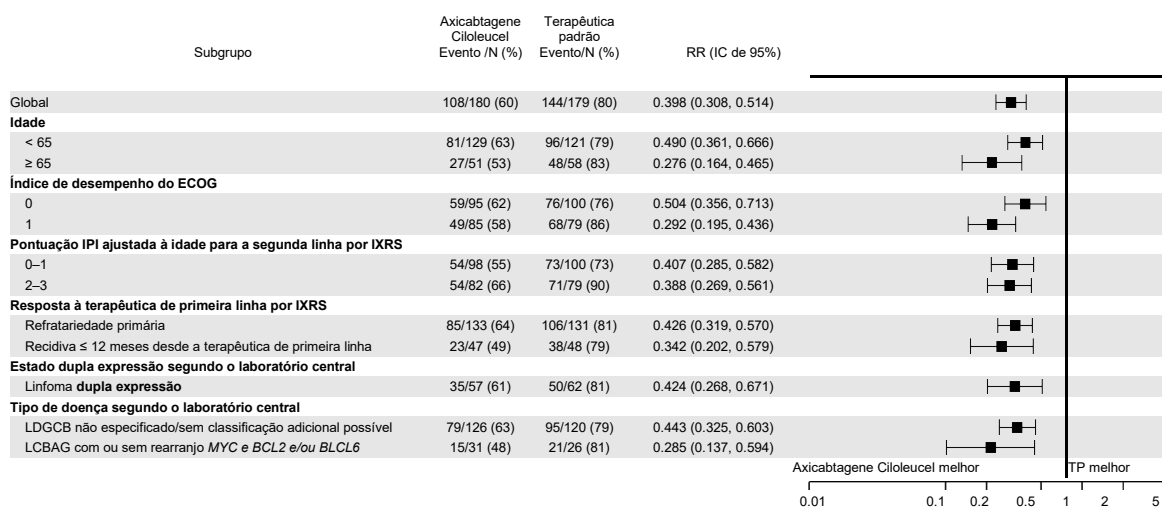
| Subgrupo | Axicabtagene Ciloleucel Evento /N (%) | Terapêutica padrão Evento/N (%) | RR (IC de 95%) |
|---|---|---|---|
| Global | 108/180 (60) | 144/179 (80) | 0.398 (0.308, 0.514) |
| **Idade** | | | |
| < 65 | 81/129 (63) | 96/121 (79) | 0.490 (0.361, 0.666) |
| ≥ 65 | 27/51 (53) | 48/58 (83) | 0.276 (0.164, 0.465) |
| **Índice de desempenho do ECOG** | | | |
| 0 | 59/95 (62) | 76/100 (76) | 0.504 (0.356, 0.713) |
| 1 | 49/85 (58) | 68/79 (86) | 0.292 (0.195, 0.436) |
| **Pontuação IPI ajustada à idade para a segunda linha por IXRS** | | | |
| 0–1 | 54/98 (55) | 73/100 (73) | 0.407 (0.285, 0.582) |
| 2–3 | 54/82 (66) | 71/79 (90) | 0.388 (0.269, 0.561) |
| **Resposta à terapêutica de primeira linha por IXRS** | | | |
| Refratariedade primária | 85/133 (64) | 106/131 (81) | 0.426 (0.319, 0.570) |
| Recidiva ≤ 12 meses desde a terapêutica de primeira linha | 23/47 (49) | 38/48 (79) | 0.342 (0.202, 0.579) |
| **Estado dupla expressão segundo o laboratório central** | | | |
| Linfoma **dupla expressão** | 35/57 (61) | 50/62 (81) | 0.424 (0.268, 0.671) |
| **Tipo de doença segundo o laboratório central** | | | |
| LDGCB não especificado/sem classificação adicional possível | 79/126 (63) | 95/120 (79) | 0.443 (0.325, 0.603) |
| LCBAG com ou sem rearranjo *MYC e BCL2 e/ou BLCL6* | 15/31 (48) | 21/26 (81) | 0.285 (0.137, 0.594) |

Axicabtagene Ciloleucel melhor
TP melhor
0.01 0.1 0.2 0.5 1 2 5